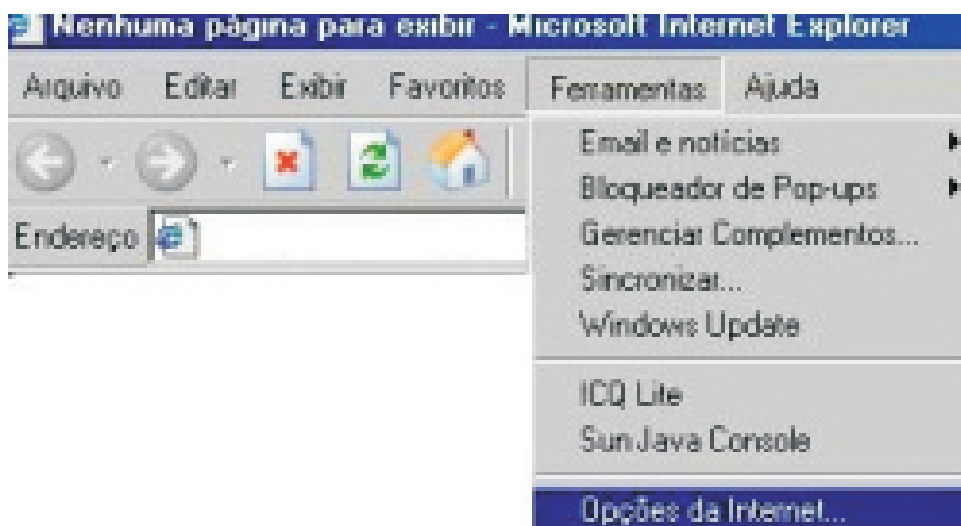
Nenhuma página para exibir - Microsoft Internet Explorer

Arquivo Editar Exibir Favoritos Ferramentas Ajuda

Endereço

Email e notícias
Bloqueador de Pop-ups
Gerenciar Complementos...
Sincronizar...
Windows Update

ICQ Lite
Sun Java Console

Opções da Internet...